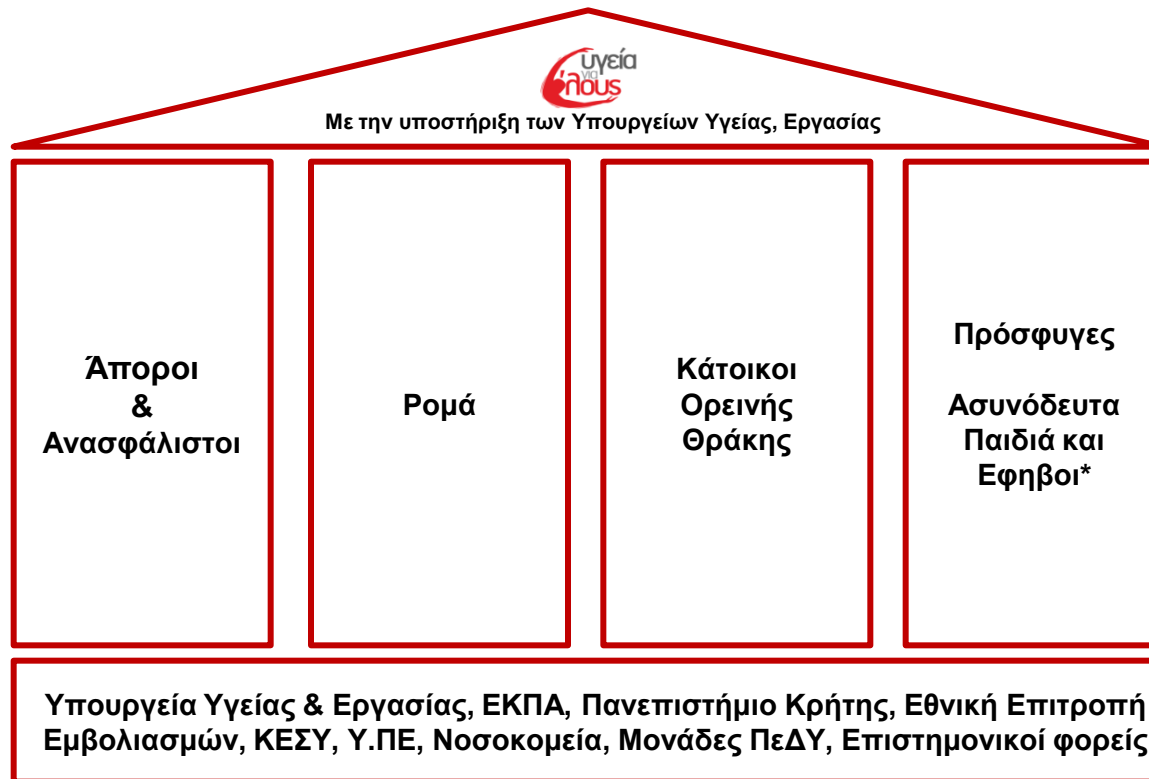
υγεία για όλους

Με την υποστήριξη των Υπουργείων Υγείας, Εργασίας

Άποροι & Ανασφάλιστοι

Ρομά

Κάτοικοι Ορεινής Θράκης

Πρόσφυγες

Ασυνόδευτα Παιδιά και Εφηβοι*

Υπουργεία Υγείας & Εργασίας, ΕΚΠΑ, Πανεπιστήμιο Κρήτης, Εθνική Επιτροπή Εμβολιασμών, ΚΕΣΥ, Υ.ΠΕ, Νοσοκομεία, Μονάδες ΠεΔΥ, Επιστημονικοί φορείς